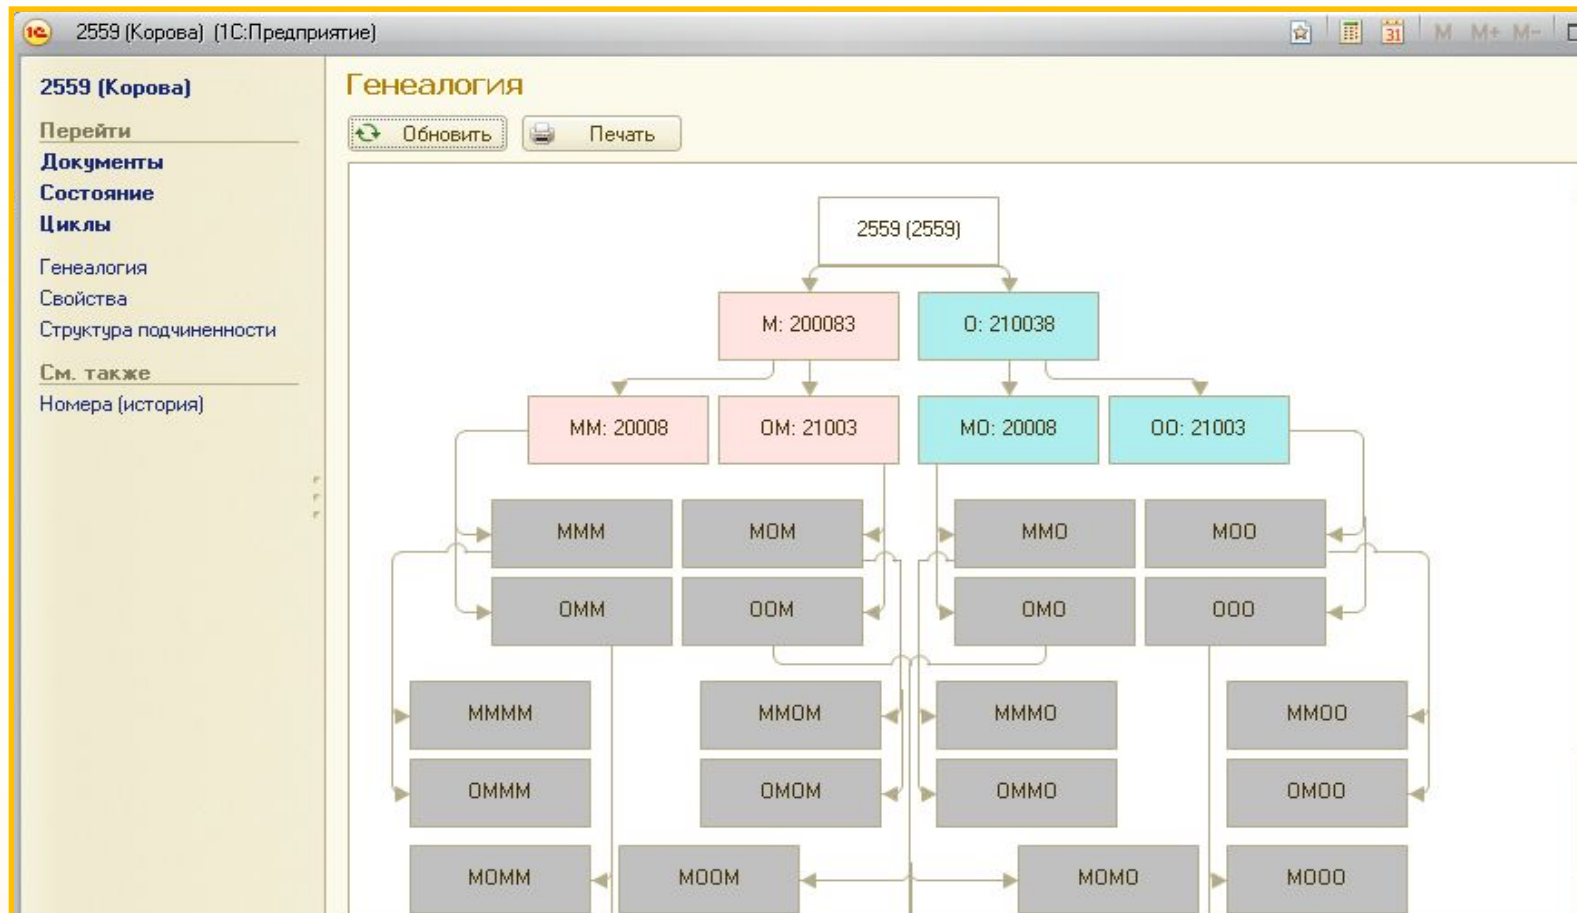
2559 (Корова) (1С:Предприятие)

M M+ M-

2559 (Корова)

Перейти
Документы
Состояние
Циклы

Генеалогия
Свойства
Структура подчиненности

См. также
Номера (история)

Генеалогия

Обновить Печать

2559 (2559)

М: 200083
О: 210038

ММ: 20008
ОМ: 21003
МО: 20008
ОО: 21003

МММ
МОМ
ММО
МОО
ОММ
ООМ
ОМО
ООО

ММММ
ММОМ
МММО
ММОО
ОМММ
ОМОМ
ОММО
ОМОО
МОММ
МООМ
МОМО
МООО